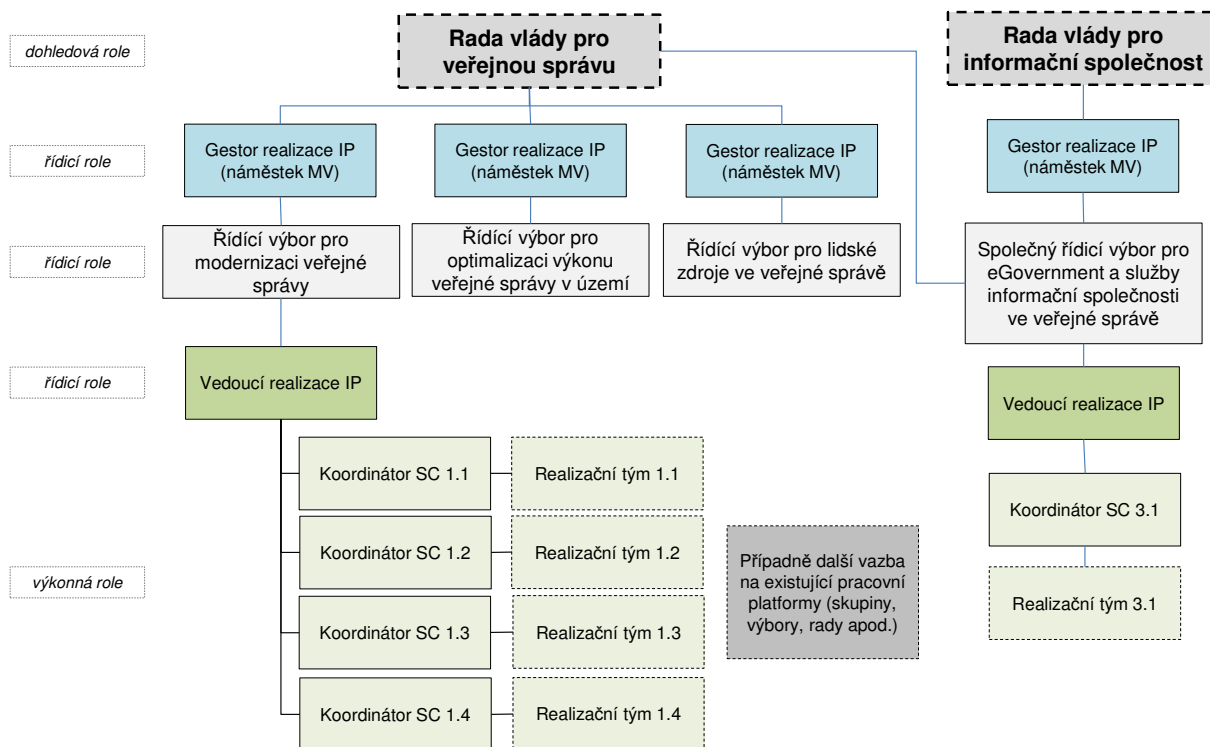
dohledová role

Rada vlády pro veřejnou správu

Rada vlády pro informační společnost

řídicí role

Gestor realizace IP (náměstek MV)

Gestor realizace IP (náměstek MV)

Gestor realizace IP (náměstek MV)

Gestor realizace IP (náměstek MV)

řídicí role

Řídící výbor pro modernizaci veřejné správy

Řídící výbor pro optimalizaci výkonu veřejné správy v území

Řídící výbor pro lidské zdroje ve veřejné správě

Společný řídicí výbor pro eGovernment a služby informační společnosti ve veřejné správě

řídicí role

Vedoucí realizace IP

Vedoucí realizace IP

Koordinátor SC 1.1

Realizační tým 1.1

Koordinátor SC 1.2

Realizační tým 1.2

výkonná role

Případně další vazba na existující pracovní platformy (skupiny, výbory, rady apod.)

Koordinátor SC 1.3

Realizační tým 1.3

Koordinátor SC 1.4

Realizační tým 1.4

Koordinátor SC 3.1

Realizační tým 3.1